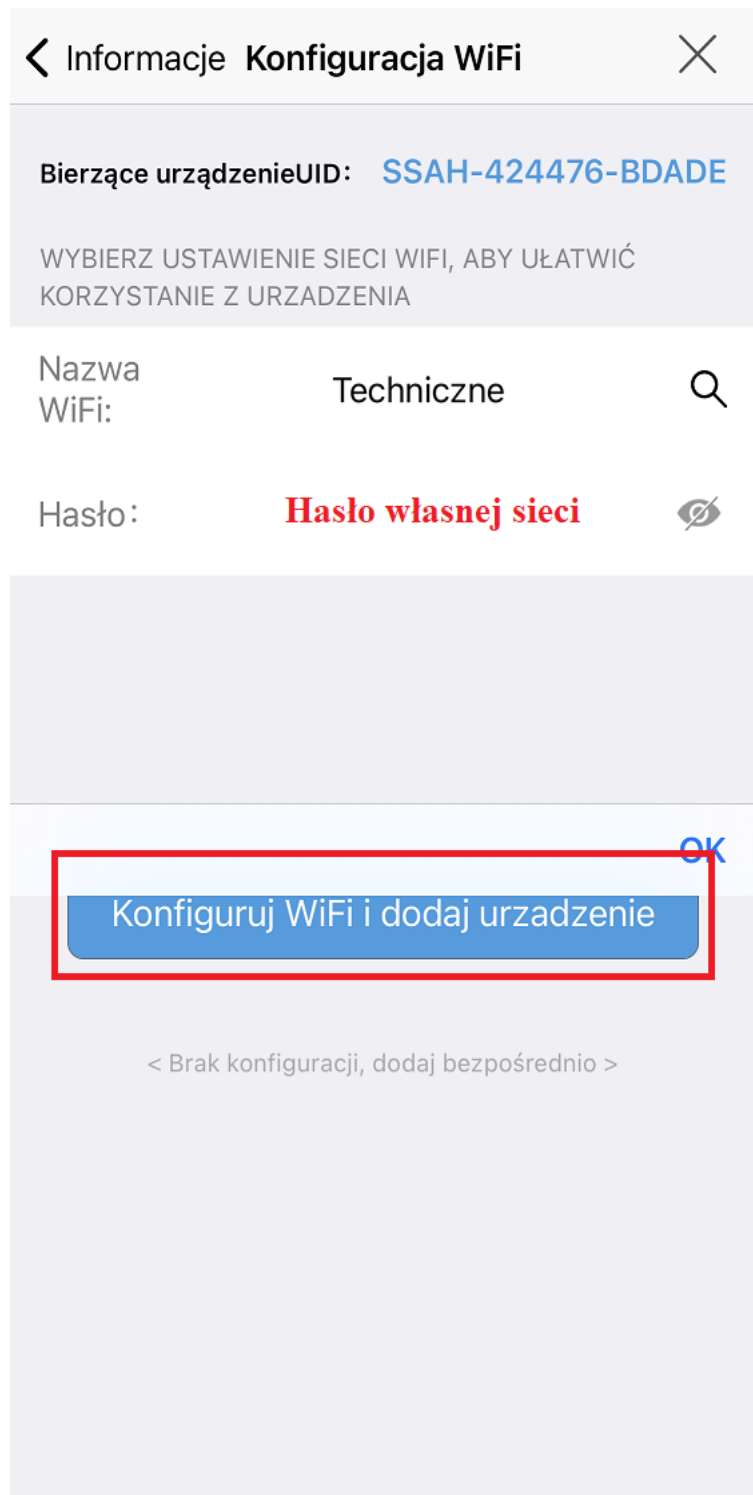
< Informacje Konfiguracja WiFi

Bierzące urządzenieUID: SSAH-424476-BDADE

WYBIERZ USTAWIENIE SIECI WIFI, ABY UŁATWIĆ KORZYSTANIE Z URZADZENIA

Nazwa WiFi: Techniczne

Hasło: Hasło własnej sieci

OK

Konfiguruj WiFi i dodaj urzadzenie

< Brak konfiguracji, dodaj bezpośrednio >